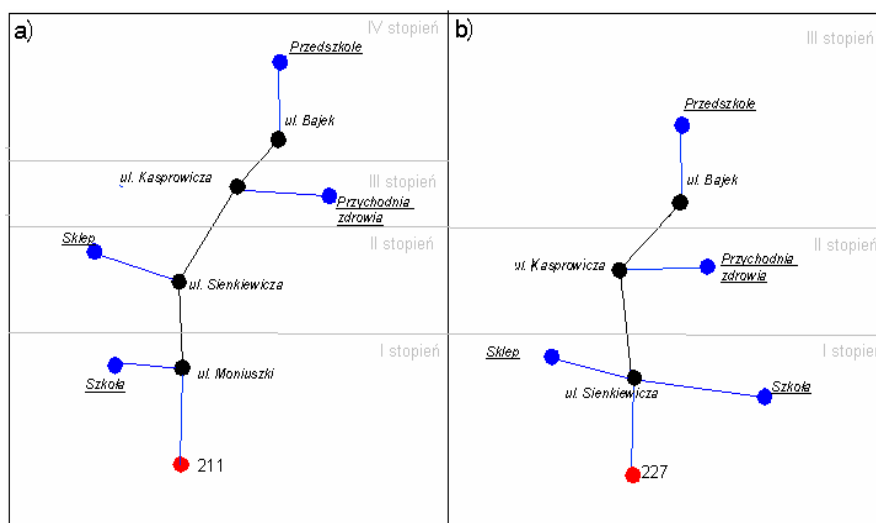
a)
IV stopień
Przedszkole
ul. Bajek
ul. Kasprowicza
III stopień
Przychodnia zdrowia
Sklep
II stopień
ul. Sienkiewicza
I stopień
ul. Moniuszki
Szkoła
211

b)
III stopień
Przedszkole
ul. Bajek
II stopień
ul. Kasprowicza
Przychodnia zdrowia
I stopień
Sklep
ul. Sienkiewicza
Szkoła
227